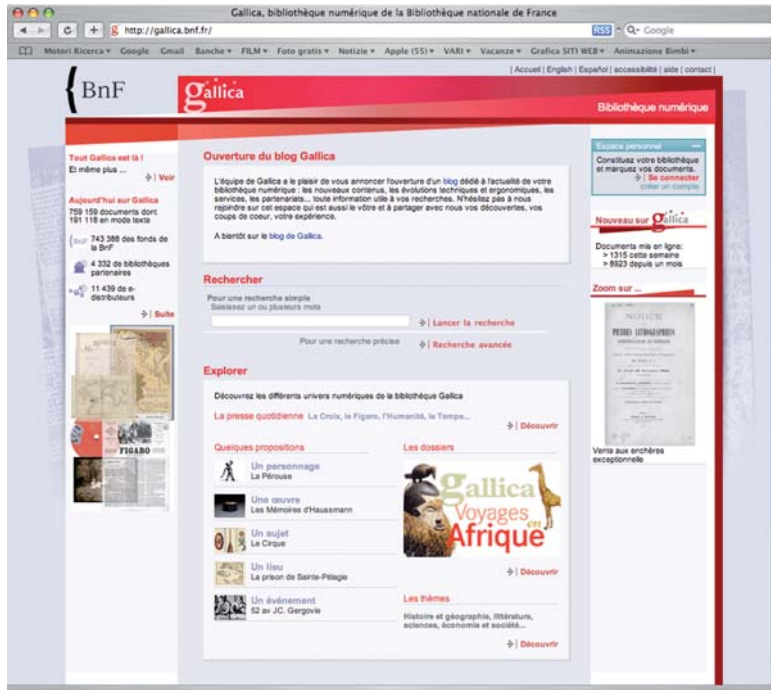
Gallica, bibliothèque numérique de la Bibliothèque nationale de France

http://gallica.bnf.fr/

RSS Q- Google

Motori Ricerca ▾ Google Gmail Banche ▾ FILM ▾ Foto gratis ▾ Notizie ▾ Apple (55) ▾ VARI ▾ Vacanze ▾ Grafica SITI WEB ▾ Animazione Bimbi ▾

| Accueil | English | Español | accessibilité | aide | contact |

BnF

gallica

Bibliothèque numérique

Tout Gallica est là !
Et même plus ...

Voir

Aujourd'hui sur Gallica
759 159 documents dont 191 118 en mode texte

743 388 des fonds de la BnF

4 332 de bibliothèques partenaires

11 439 de e-distributeurs

Suite

Ouverture du blog Gallica

L'équipe de Gallica a le plaisir de vous annoncer l'ouverture d'un blog dédié à l'actualité de votre bibliothèque numérique : les nouveaux contenus, les évolutions techniques et ergonomiques, les services, les partenariats... toute information utile à vos recherches. N'hésitez pas à nous rejoindre sur cet espace qui est aussi le vôtre et à partager avec nous vos découvertes, vos coups de coeur, votre expérience.

A bientôt sur le blog de Gallica.

Rechercher

Pour une recherche simple
Saisissez un ou plusieurs mots

Lancer la recherche

Pour une recherche précise

Recherche avancée

Explorer

Découvrez les différents univers numériques de la bibliothèque Gallica

La presse quotidienne La Croix, le Figaro, l'Humanité, le Temps...

Découvrir

Quelques propositions

Un personnage
La Pérouse

Une œuvre
Les Mémoires d'Haussmann

Un sujet
Le Cirque

Un lieu
La prison de Sainte-Pélagie

Un événement
52 av JC. Gergovie

Les dossiers

gallica Voyages en Afrique

Découvrir

Les thèmes

Histoire et géographie, littérature, sciences, économie et société...

Découvrir

Espace personnel

Constituez votre bibliothèque et marquez vos documents.

Se connecter
créer un compte

Nouveau sur gallica

Documents mis en ligne:
> 1315 cette semaine
> 8923 depuis un mois

Zoom sur ...

NOTICE

Vente aux enchères exceptionnelle

FIGARO